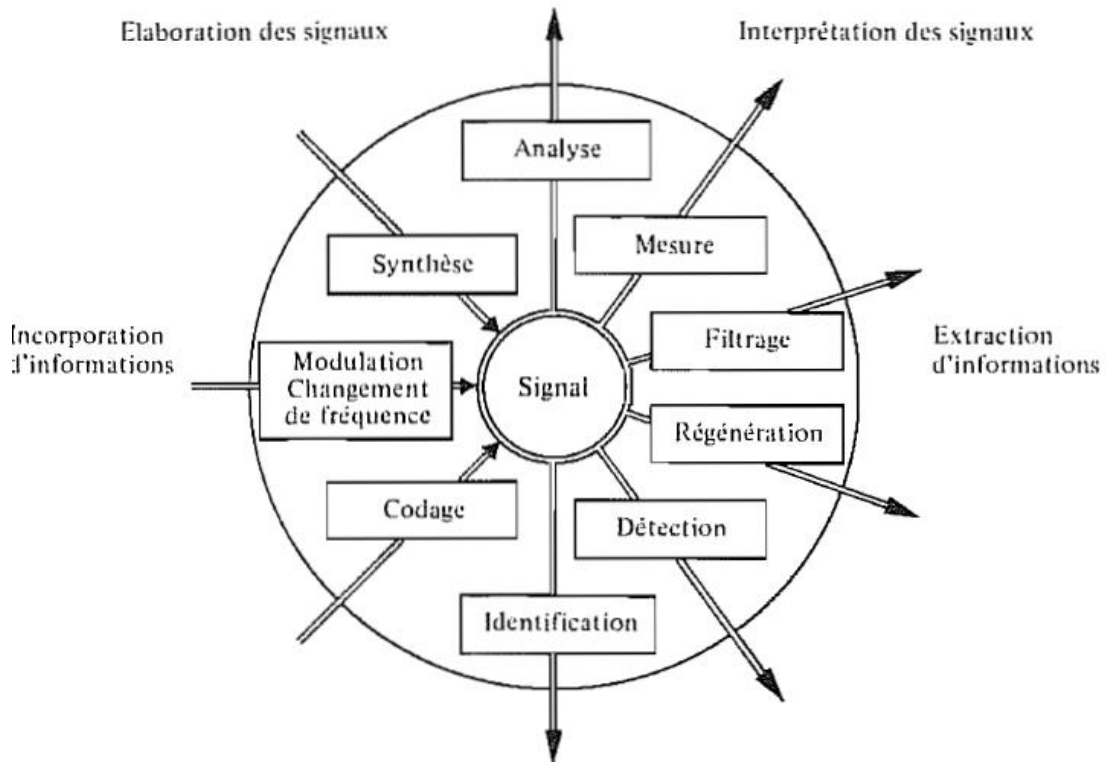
Elaboration des signaux

Interprétation des signaux

Analyse

Synthèse

Mesure

Incorporation d'informations

Modulation Changement de fréquence

Signal

Filtrage

Extraction d'informations

Régénération

Codage

Détection

Identification